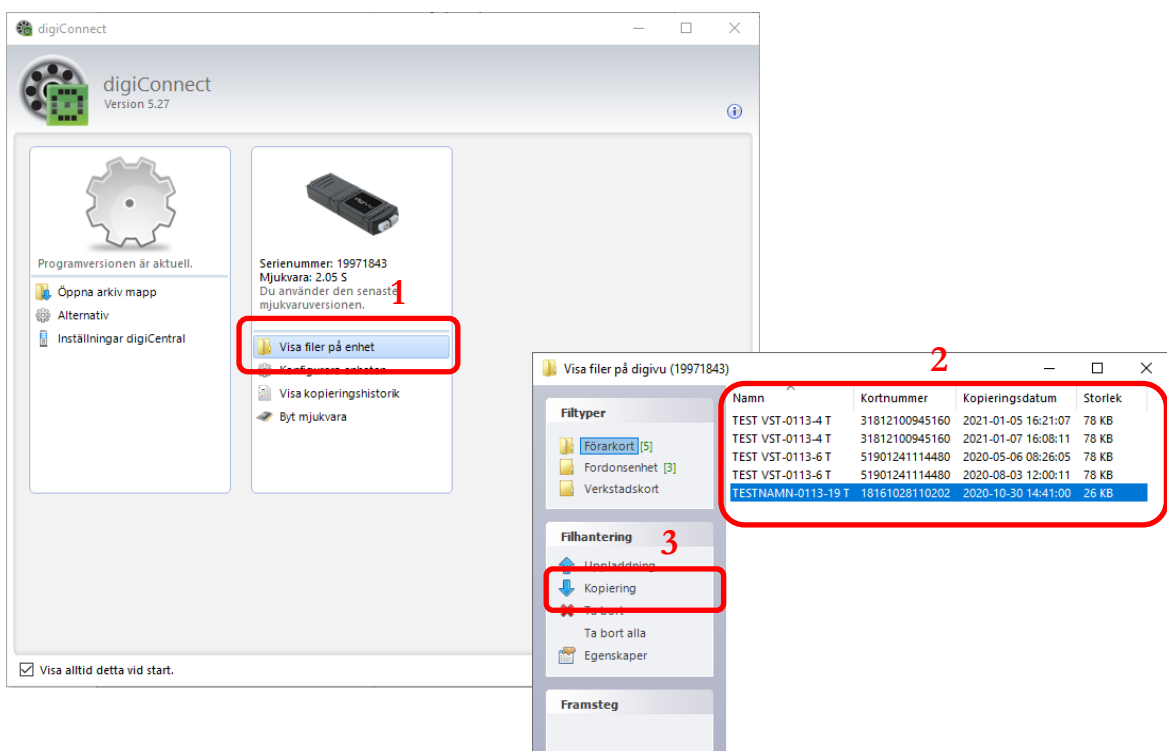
digiConnect

digiConnect
Version 5.27

Programversionen är aktuell.

Öppna arkiv mapp
Alternativ
Inställningar digiCentral

Serienummer: 19971843
Mjukvara: 2.05 S
Du använder den senaste mjukvaruversionen.

1

Visa filer på enhet
Konfigurera enheten
Visa kopieringshistorik
Byt mjukvara

Visa alltid detta vid start.

Visa filer på digivu (19971843)

2

Filtyper
Förarkort [5]
Fordonsenhet [3]
Verkstadskort

| Namn | Kortnummer | Kopieringsdatum | Storlek |
|---|---|---|---|
| TEST VST-0113-4 T | 31812100945160 | 2021-01-05 16:21:07 | 78 KB |
| TEST VST-0113-4 T | 31812100945160 | 2021-01-07 16:08:11 | 78 KB |
| TEST VST-0113-6 T | 51901241114480 | 2020-05-06 08:26:05 | 78 KB |
| TEST VST-0113-6 T | 51901241114480 | 2020-08-03 12:00:11 | 78 KB |
| TESTNAMN-0113-19 T | 18161028110202 | 2020-10-30 14:41:00 | 26 KB |

Filhantering

3

Uppladdning
Kopiering
Ta bort
Ta bort alla
Egenskaper

Framsteg